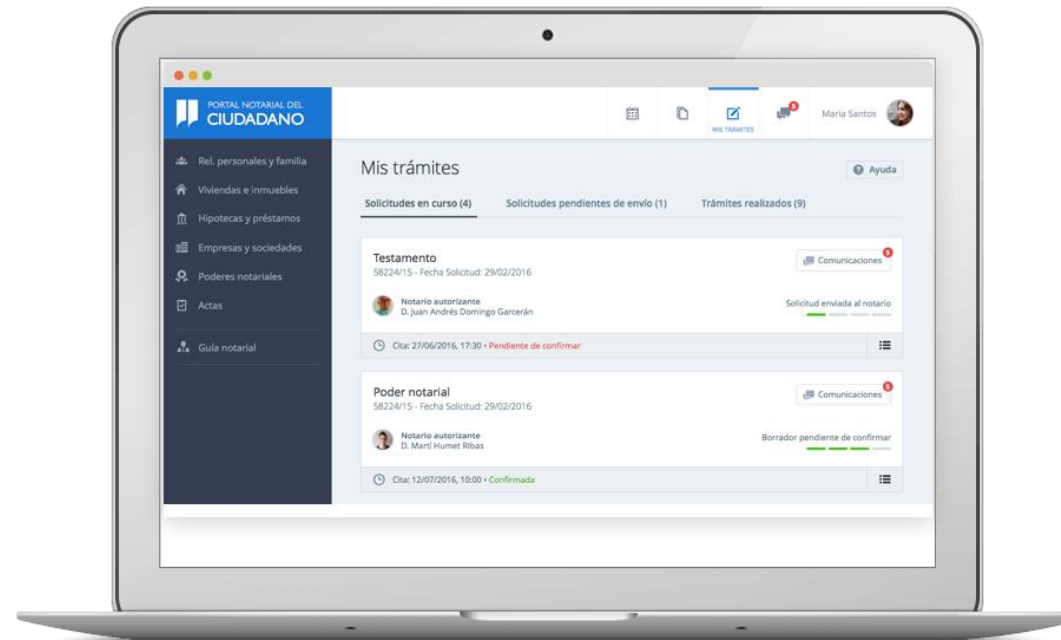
PORTAL NOTARIAL DEL
CIUDADANO

MIS TRÁMITES

5

Maria Santos

Rel. personales y familia
Viviendas e inmuebles
Hipotecas y préstamos
Empresas y sociedades
Poderes notariales
Actas
Guía notarial

Mis trámites

Ayuda

Solicitudes en curso (4)
Solicitudes pendientes de envío (1)
Trámites realizados (9)

Testamento
58224/15 · Fecha Solicitud: 29/02/2016

Comunicaciones 5

Notario autorizante
D. Juan Andrés Domingo Garcerán

Solicitud enviada al notario

Cita: 27/06/2016, 17:30 • Pendiente de confirmar

Poder notarial
58224/15 · Fecha Solicitud: 29/02/2016

Comunicaciones 5

Notario autorizante
D. Martí Humet Ribas

Borrador pendiente de confirmar

Cita: 12/07/2016, 10:00 • Confirmada